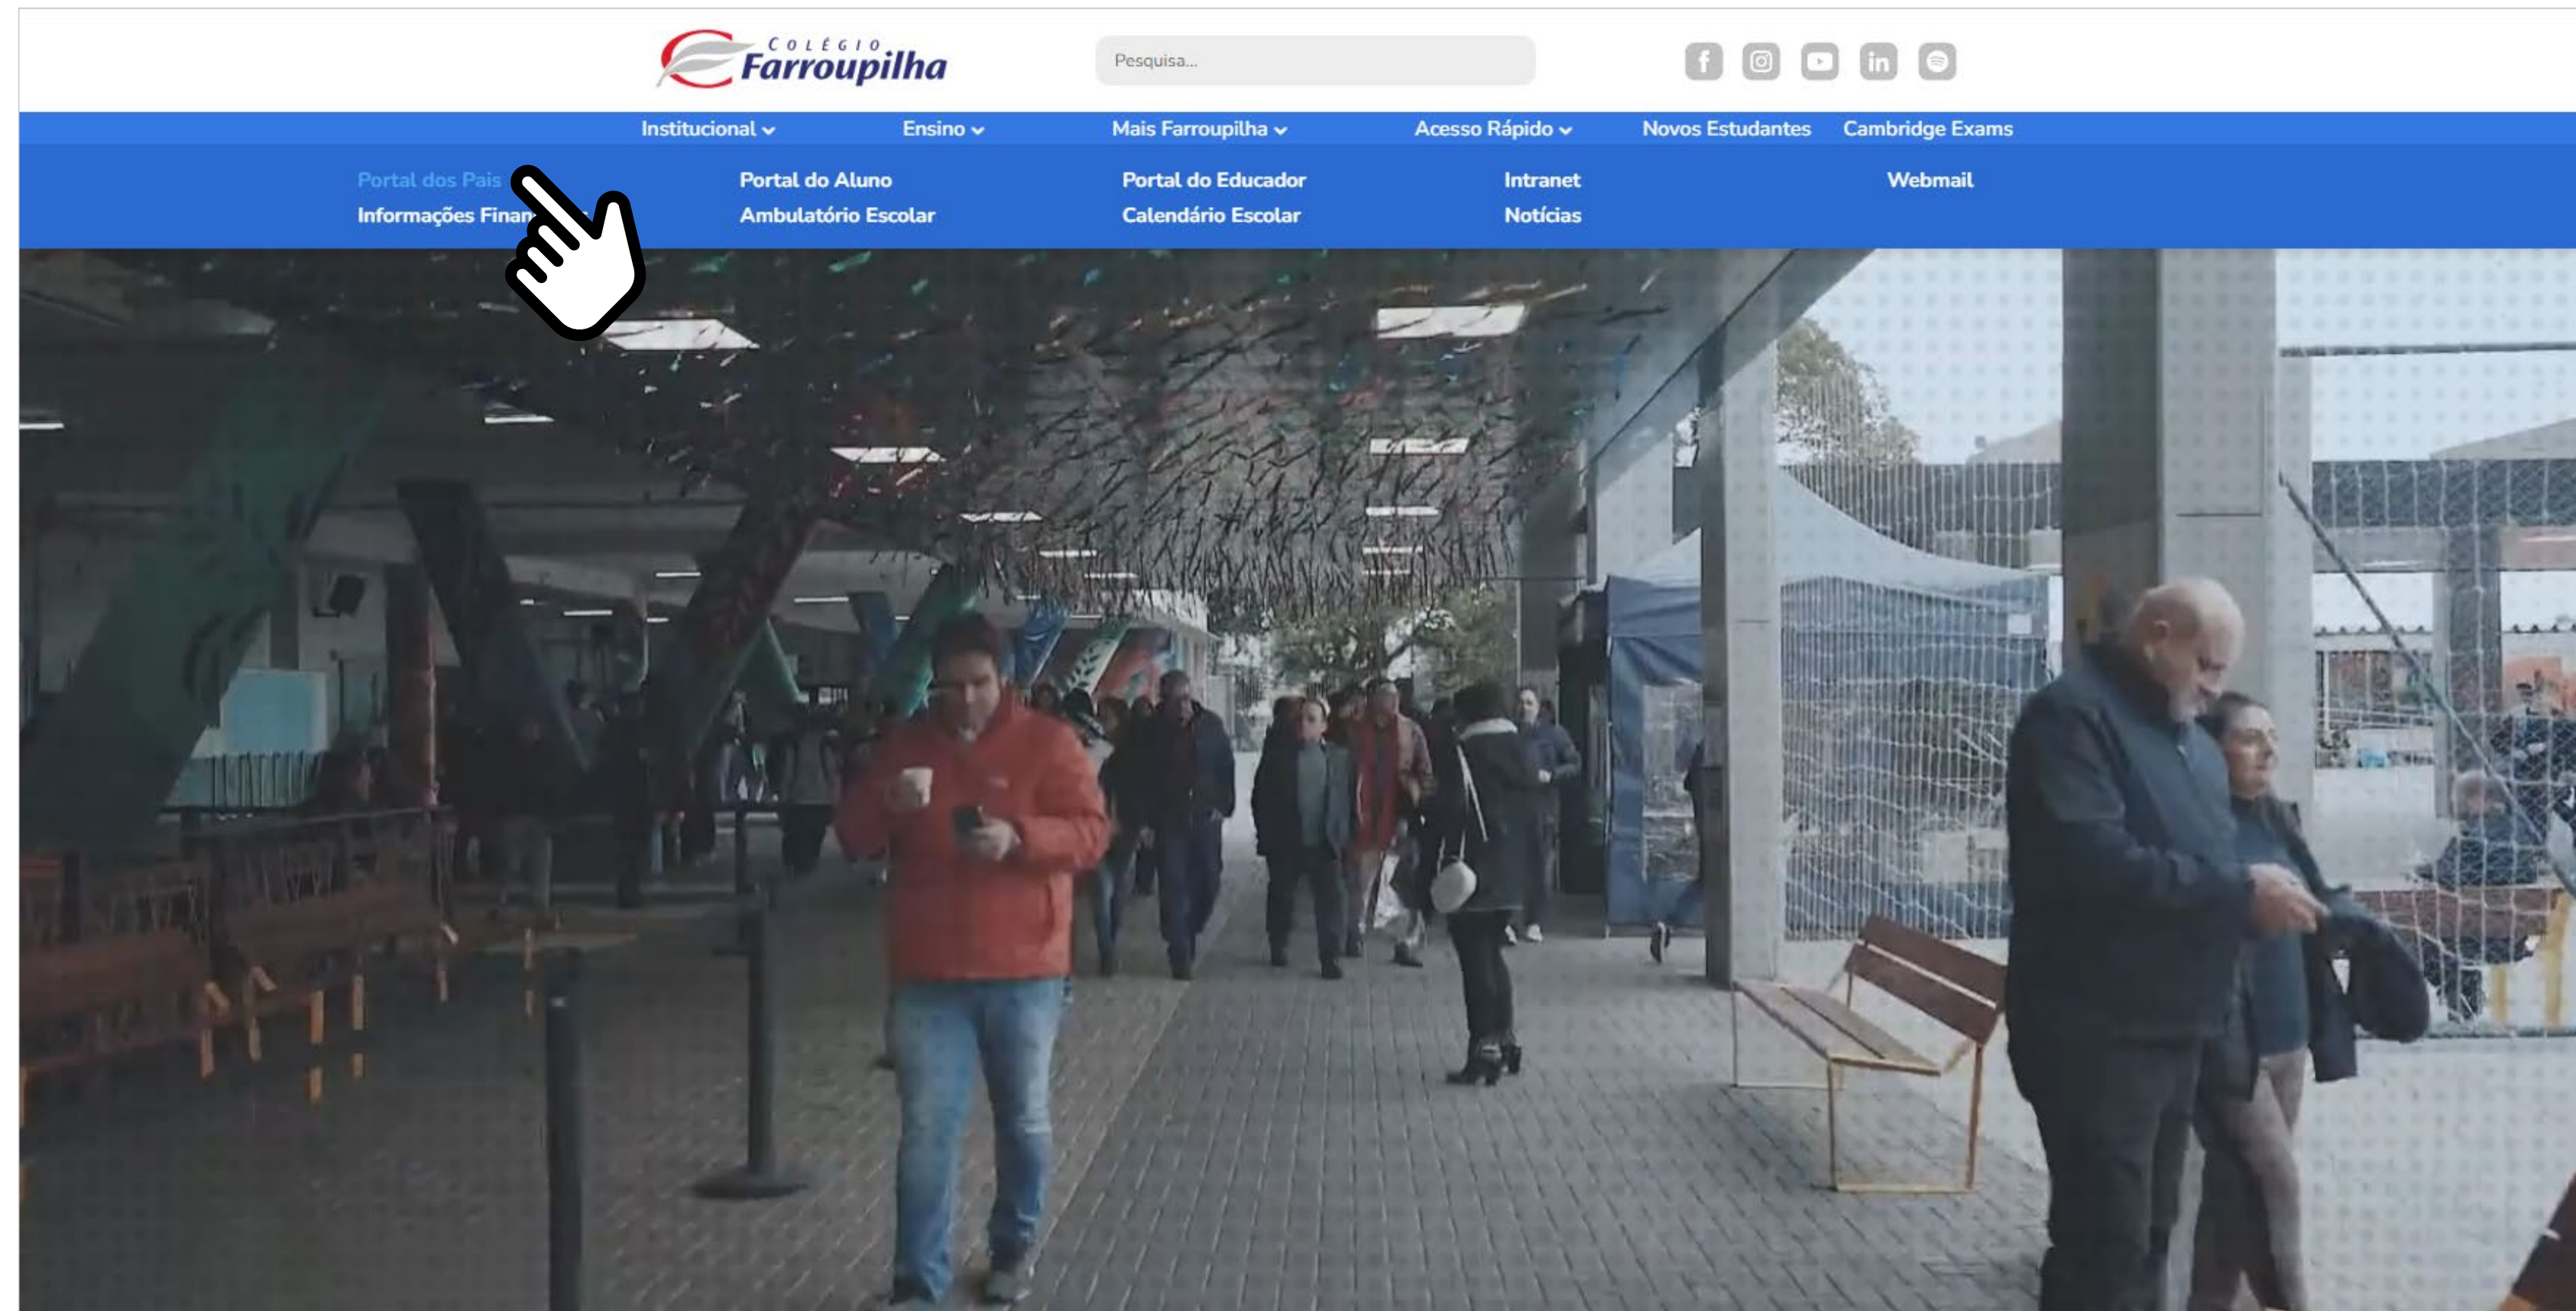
COLÉGIO Farroupilha

Pesquisa...

Institucional Ensino Mais Farroupilha Acesso Rápido Novos Estudantes Cambridge Exams

Portal dos Pais
Informações Finan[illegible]

Portal do Aluno
Ambulatório Escolar

Portal do Educador
Calendário Escolar

Intranet
Notícias

Webmail